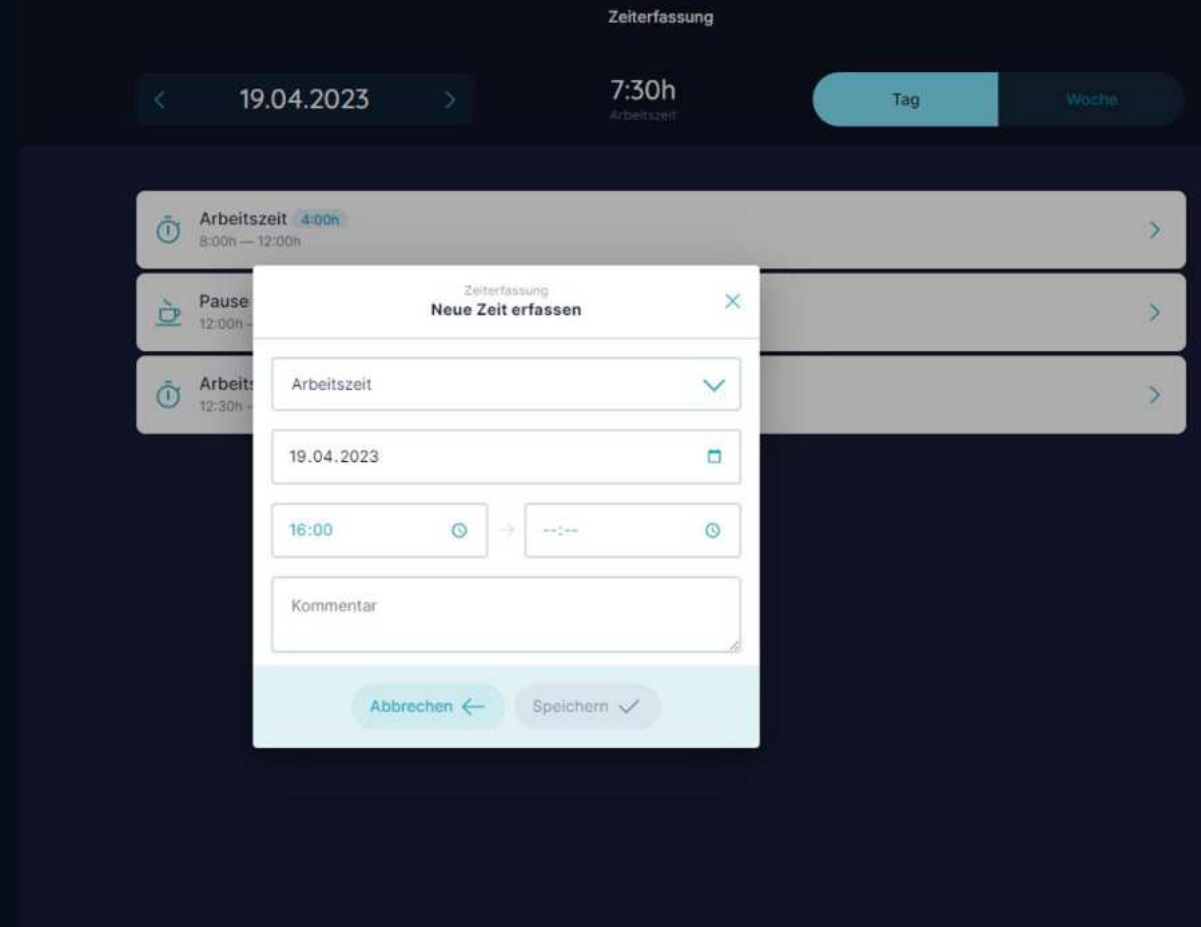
Zeiterfassung

19.04.2023

7:30h
Arbeitszeit

Tag

Woche

Arbeitszeit 4:00h
8:00h — 12:00h

Pause
12:00h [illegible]

Arbeits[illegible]
12:30h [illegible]

Zeiterfassung
Neue Zeit erfassen

Arbeitszeit

19.04.2023

16:00

--:--

Kommentar

Abbrechen

Speichern